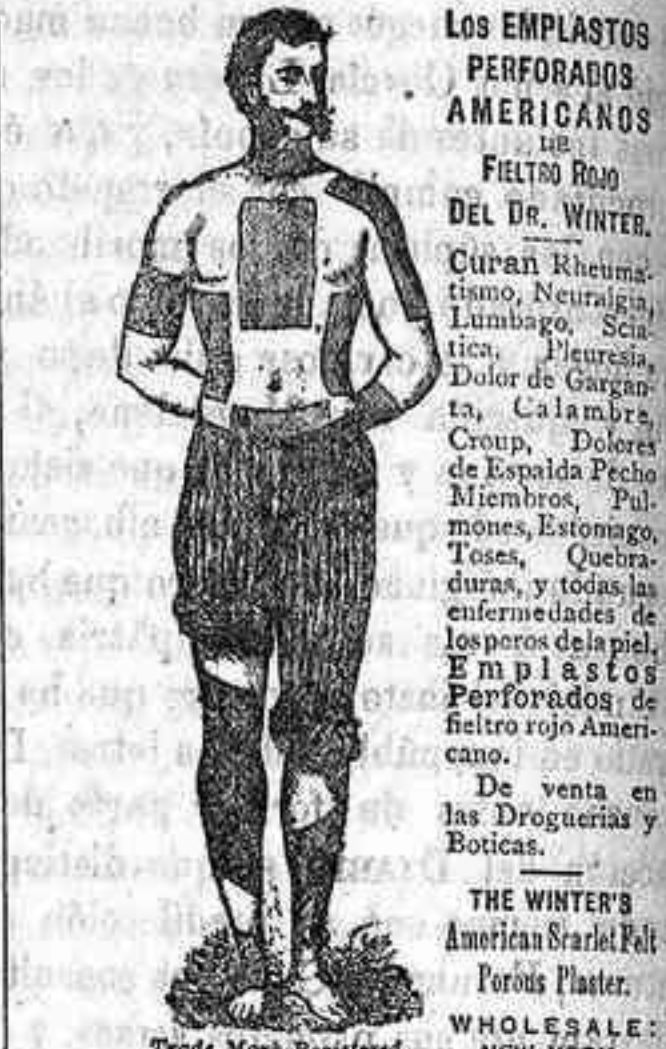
Los EMPLASTOS PERFORADOS AMERICANOS DE FIELTRO ROJO DEL DR. WINTER.

Curan Rheumatismo, Neuralgia, Lumbago, Sciatica, Pleuresia, Dolor de Garganta, Calambre, Croup, Dolores de Espalda Pecho Miembros, Pulmones, Estomago, Toses, Quebraduras, y todas las enfermedades de los peros de la piel. Emplastos Perforados de fieltro rojo Americano.

De venta en las Droguerias y Boticas.

THE WINTER'S American Scarlet Felt Porous Plaster.

WHOLESALE: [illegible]

Trade Mark Registered